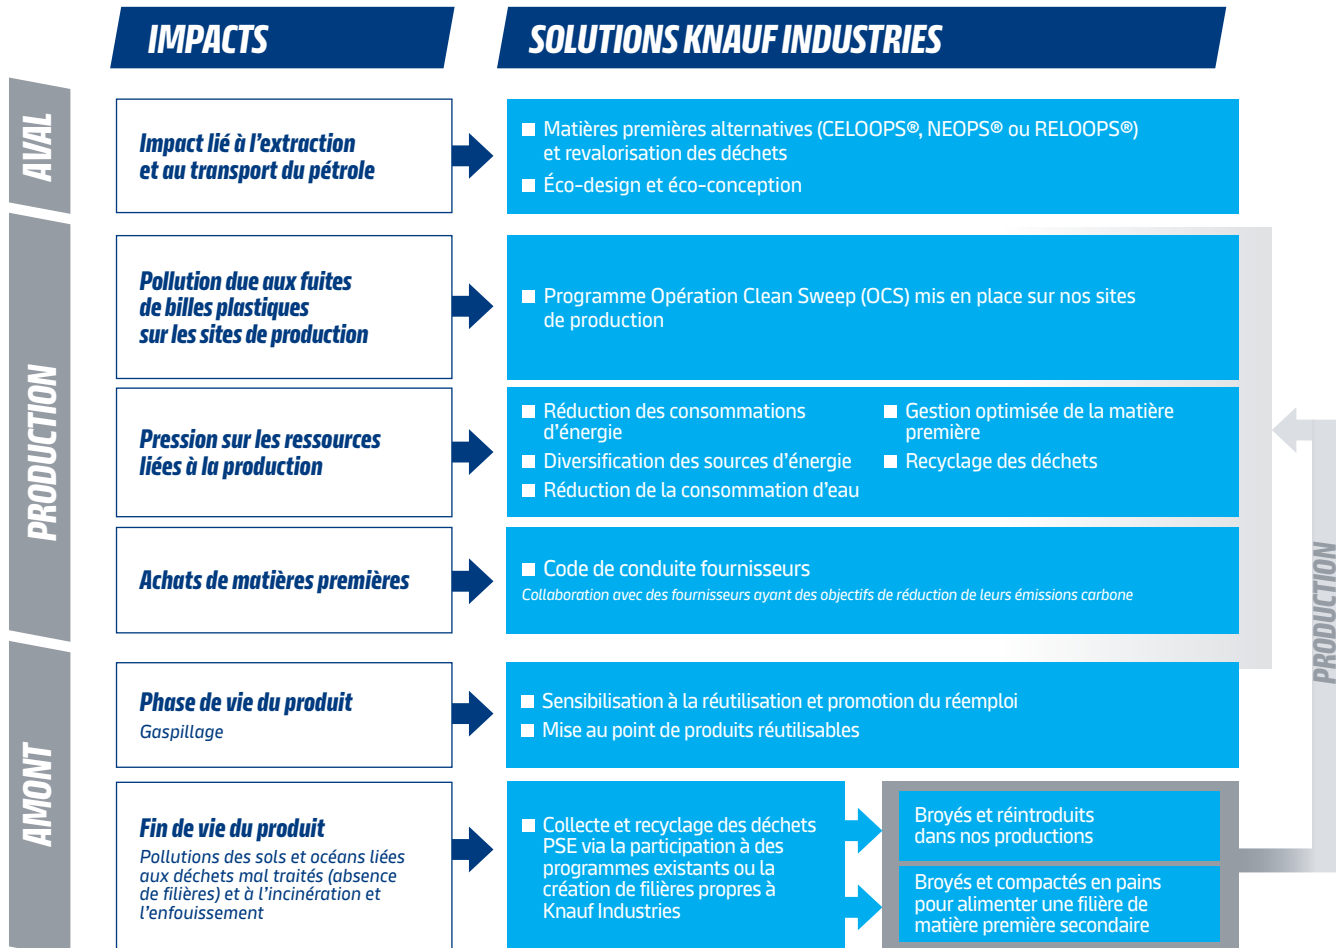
IMPACTS

SOLUTIONS KNAUF INDUSTRIES

AVAL

Impact lié à l'extraction et au transport du pétrole

Matières premières alternatives (CELOOPS®, NEOPS® ou RELOOPS®) et revalorisation des déchets

Éco-design et éco-conception

PRODUCTION

Pollution due aux fuites de billes plastiques sur les sites de production

Programme Opération Clean Sweep (OCS) mis en place sur nos sites de production

Pression sur les ressources liées à la production

Réduction des consommations d'énergie

Diversification des sources d'énergie

Réduction de la consommation d'eau

Gestion optimisée de la matière première

Recyclage des déchets

Achats de matières premières

Code de conduite fournisseurs

Collaboration avec des fournisseurs ayant des objectifs de réduction de leurs émissions carbone

AMONT

Phase de vie du produit

Gaspillage

Sensibilisation à la réutilisation et promotion du réemploi

Mise au point de produits réutilisables

Fin de vie du produit

Pollutions des sols et océans liées aux déchets mal traités (absence de filières) et à l'incinération et l'enfouissement

Collecte et recyclage des déchets PSE via la participation à des programmes existants ou la création de filières propres à Knauf Industries

Broyés et réintroduits dans nos productions

Broyés et compactés en pains pour alimenter une filière de matière première secondaire

PRODUCTION